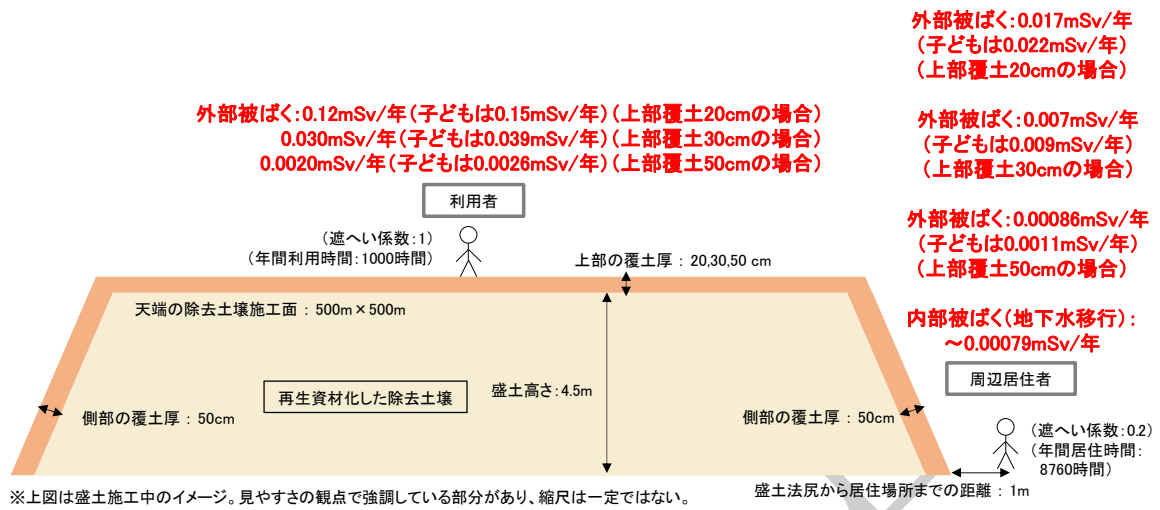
外部被ばく:0.12mSv/年（子どもは0.15mSv/年）（上部覆土20cmの場合）
0.030mSv/年（子どもは0.039mSv/年）（上部覆土30cmの場合）
0.0020mSv/年（子どもは0.0026mSv/年）（上部覆土50cmの場合）

外部被ばく:0.017mSv/年
（子どもは0.022mSv/年）
（上部覆土20cmの場合）

外部被ばく:0.007mSv/年
（子どもは0.009mSv/年）
（上部覆土30cmの場合）

外部被ばく:0.00086mSv/年
（子どもは0.0011mSv/年）
（上部覆土50cmの場合）

内部被ばく（地下水移行）:
～0.00079mSv/年

利用者

（遮へい係数:1）
（年間利用時間:1000時間）

上部の覆土厚：20,30,50 cm

天端の除去土壌施工面：500m×500m

再生資材化した除去土壌

盛土高さ:4.5m

側部の覆土厚：50cm

側部の覆土厚：50cm

周辺居住者

（遮へい係数:0.2）
（年間居住時間:
8760時間）

盛土法尻から居住場所までの距離：1m

※上図は盛土施工中のイメージ。見やすさの観点で強調している部分があり、縮尺は一定ではない。